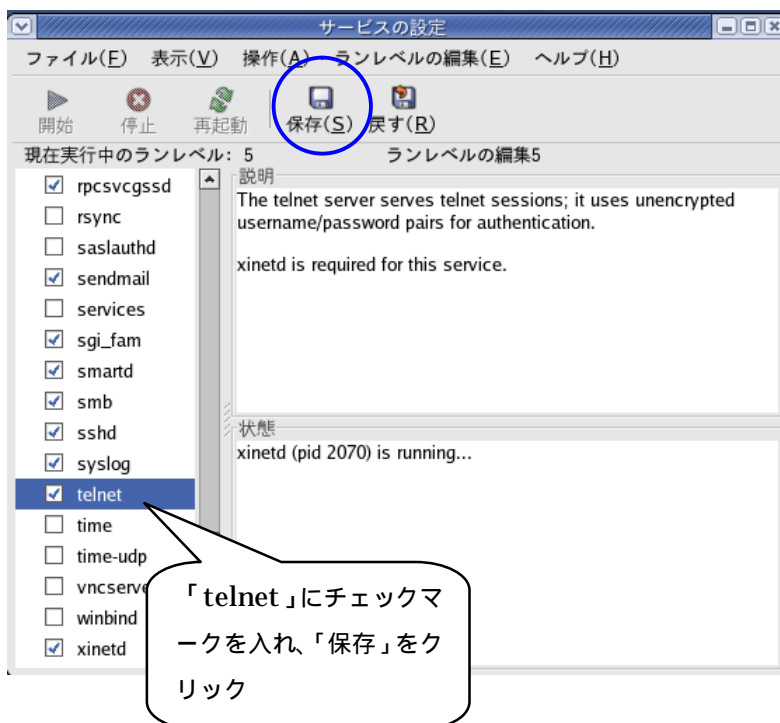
サービスの設定

ファイル(F) 表示(V) 操作(A) ランレベルの編集(E) ヘルプ(H)

開始 停止 再起動 保存(S) 戻す(R)

現在実行中のランレベル: 5 ランレベルの編集5

rpcsvcgssd
rsync
saslauthd
sendmail
services
sgi_fam
smartd
smb
sshd
syslog
telnet
time
time-udp
vncserve
winbind
xinetd

説明

The telnet server serves telnet sessions; it uses unencrypted username/password pairs for authentication.

xinetd is required for this service.

状態

xinetd (pid 2070) is running...

「telnet」にチェックマークを入れ、「保存」をクリック